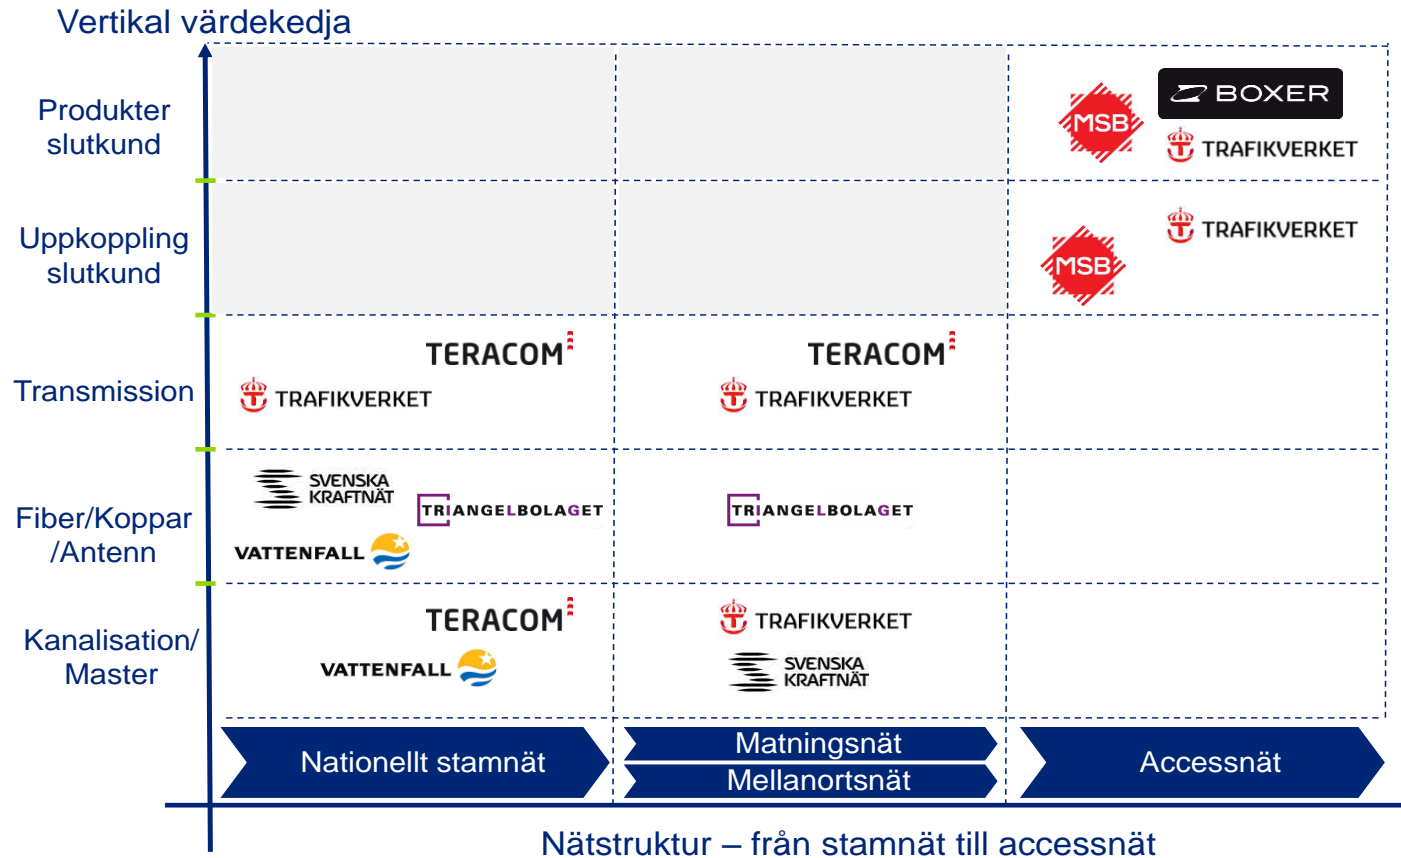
Vertikal värdekedja

| | | | |
|---|---|---|---|
| Produkter slutkund | | | MSB BOXER TRAFIKVERKET |
| Uppkoppling slutkund | | | TRAFIKVERKET MSB |
| Transmission | TERACOM TRAFIKVERKET | TERACOM TRAFIKVERKET | |
| Fiber/Koppar /Antenn | SVENSKA KRAFTNÄT TRIANGELBOLAGET VATTENFALL | TRIANGELBOLAGET | |
| Kanalisation/ Master | TERACOM VATTENFALL | TRAFIKVERKET SVENSKA KRAFTNÄT | |
| | Nationellt stamnät | Matningsnät Mellanortsnät | Accessnät |

Nätstruktur – från stamnät till accessnät